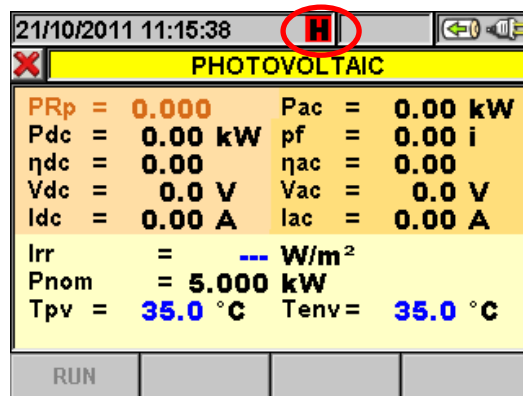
21/10/2011 11:15:38 H

PHOTOVOLTAIC

PRp = 0.000
Pdc = 0.00 kW
ηdc = 0.00
Vdc = 0.0 V
Idc = 0.00 A

Pac = 0.00 kW
pf = 0.00 i
ηac = 0.00
Vac = 0.0 V
Iac = 0.00 A

Irr = --- W/m²
Pnom = 5.000 kW
Tpv = 35.0 °C
Tenv = 35.0 °C

RUN